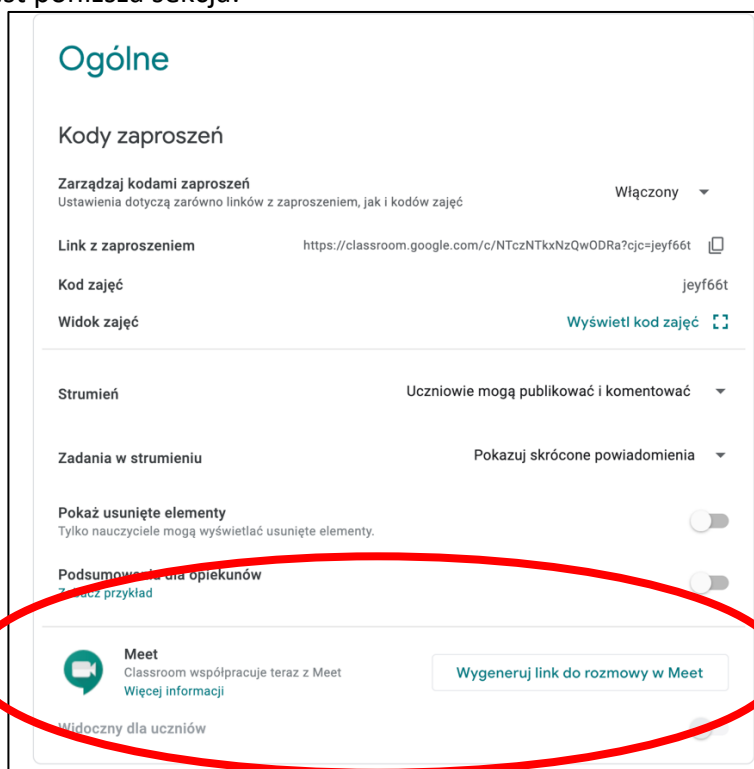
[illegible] poniższa sekcja.

Ogólne

Kody zaproszeń

Zarządzaj kodami zaproszeń
Ustawienia dotyczą zarówno linków z zaproszeniem, jak i kodów zajęć

Włączony

Link z zaproszeniem https://classroom.google.com/c/NTczNTkxNzQwODRa?cjc=jeyf66t

Kod zajęć jeyf66t

Widok zajęć Wyświetl kod zajęć

Strumień Uczniowie mogą publikować i komentować

Zadania w strumieniu Pokazuj skrócone powiadomienia

Pokaż usunięte elementy
Tylko nauczyciele mogą wyświetlać usunięte elementy.

Podsumowa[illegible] dla opiekunów
Z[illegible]acz przykład

Meet
Classroom współpracuje teraz z Meet
Więcej informacji

Wygeneruj link do rozmowy w Meet

Widoczny dla uczniów